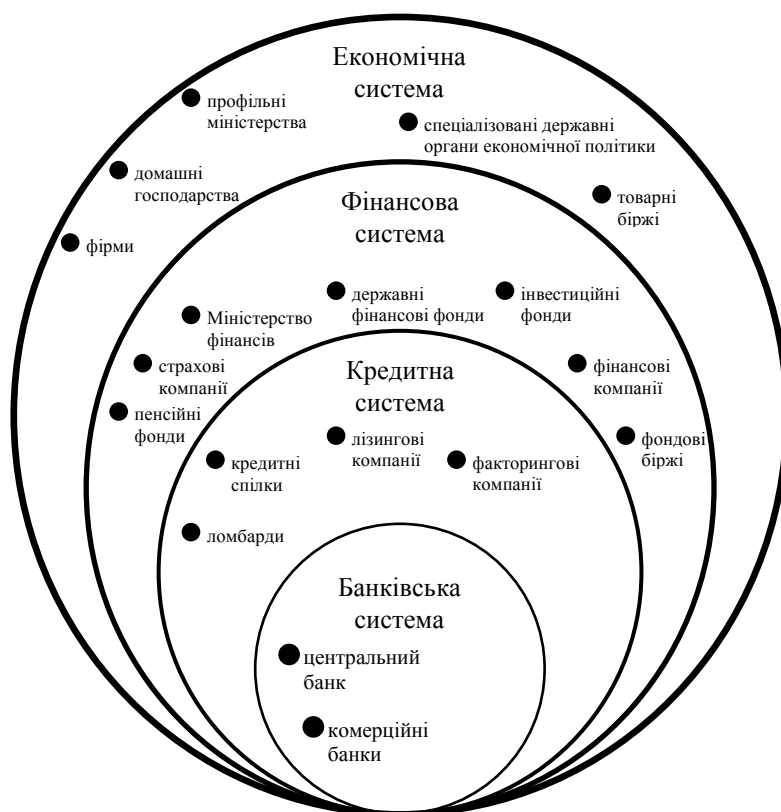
Економічна система

профільні міністерства

спеціалізовані державні органи економічної політики

домашні господарства

товарні біржі

фірми

Фінансова система

державні фінансові фонди

інвестиційні фонди

Міністерство фінансів

страхові компанії

фінансові компанії

пенсійні фонди

фондові біржі

Кредитна система

лізингові компанії

кредитні спілки

факторингові компанії

ломбарди

Банківська система

центральний банк

комерційні банки